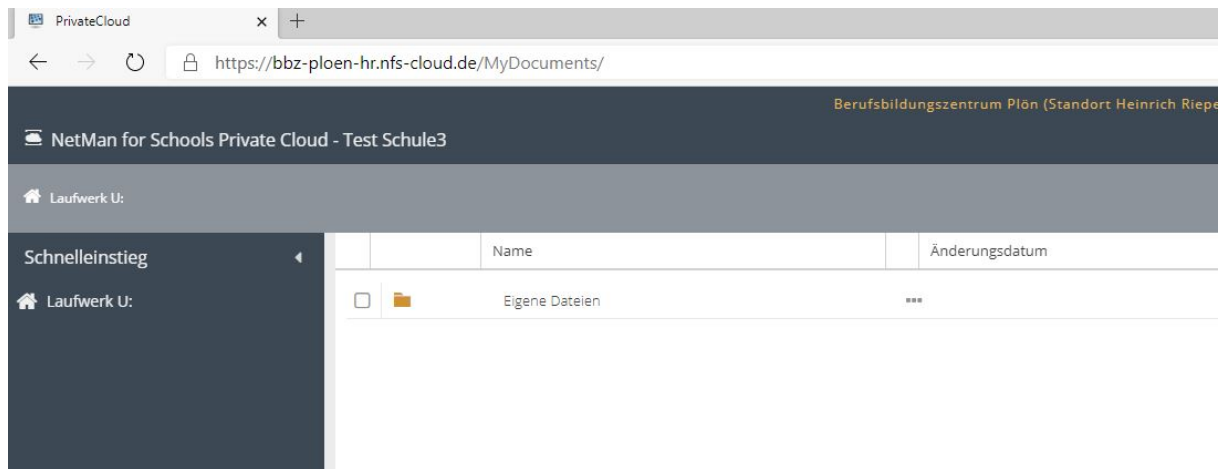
PrivateCloud

https://bbz-ploen-hr.nfs-cloud.de/MyDocuments/

Berufsbildungszentrum Plön (Standort Heinrich Riepe

NetMan for Schools Private Cloud - Test Schule3

Laufwerk U:

Schnelleinstieg

Laufwerk U:

| | | Name | | Änderungsdatum |
|---|---|---|---|---|
| | | Eigene Dateien | ... | |